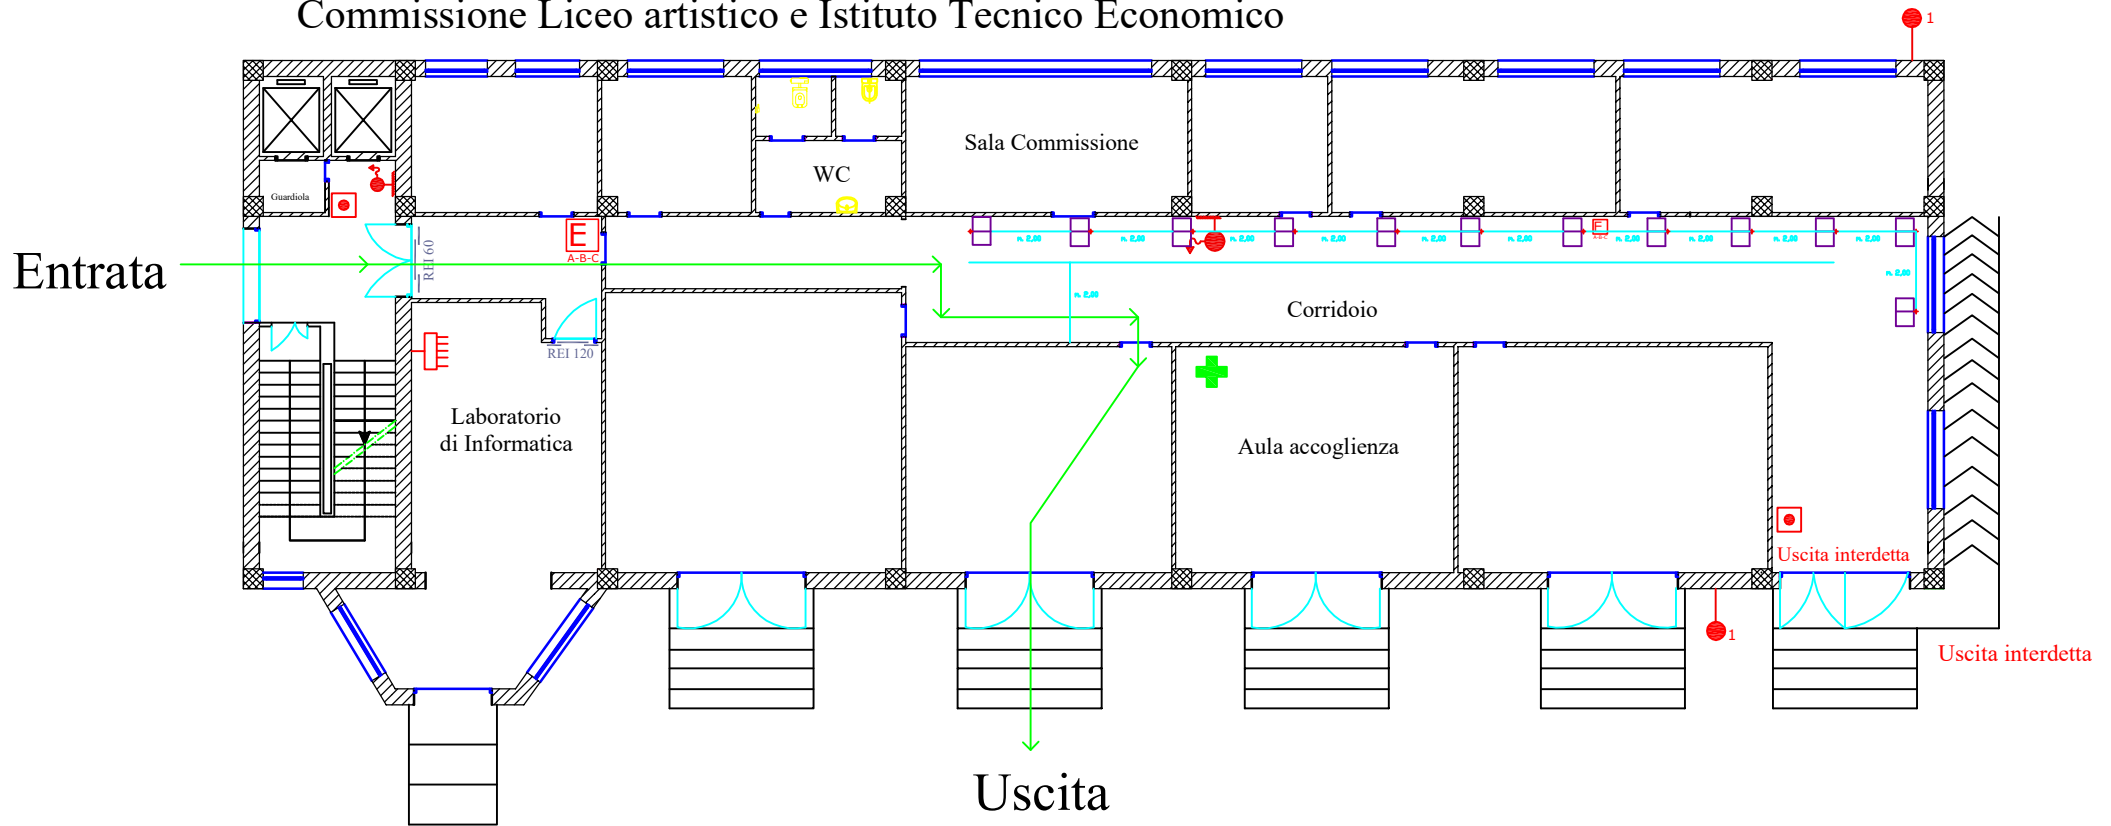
Commissione Liceo artistico e Istituto Tecnico Economico

1

Sala Commissione

WC

Guardiola

E

A-B-C

Entrata

REI 60

REI 120

Corridoio

Laboratorio di Informatica

Aula accoglienza

Uscita interdetta

1

Uscita interdetta

Uscita